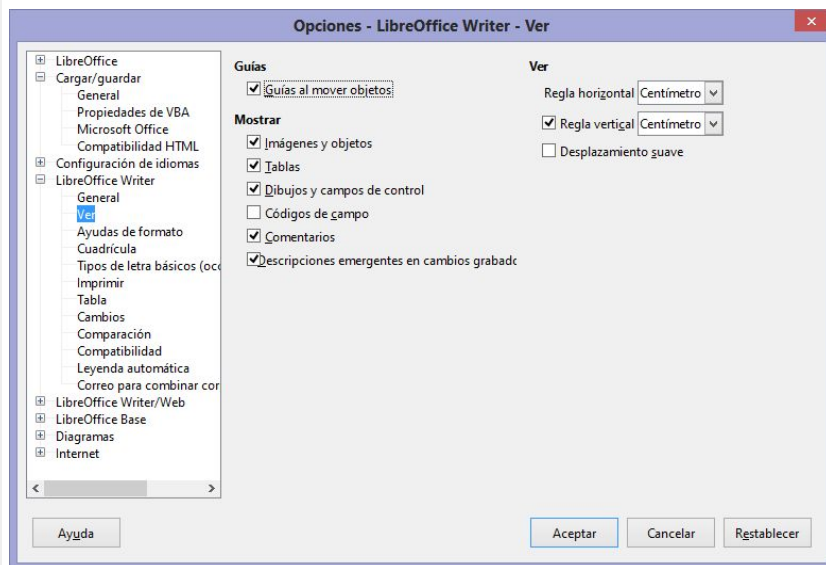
Opciones - LibreOffice Writer - Ver

LibreOffice
Cargar/guardar
General
Propiedades de VBA
Microsoft Office
Compatibilidad HTML
Configuración de idiomas
LibreOffice Writer
General
Ver
Ayudas de formato
Cuadrícula
Tipos de letra básicos (occ
Imprimir
Tabla
Cambios
Comparación
Compatibilidad
Leyenda automática
Correo para combinar cor
LibreOffice Writer/Web
LibreOffice Base
Diagramas
Internet

Guías
Guías al mover objetos

Mostrar
Imágenes y objetos
Tablas
Dibujos y campos de control
Códigos de campo
Comentarios
Descripciones emergentes en cambios grabadc

Ver
Regla horizontal Centímetro
Regla vertical Centímetro
Desplazamiento suave

Ayuda
Aceptar
Cancelar
Restablecer